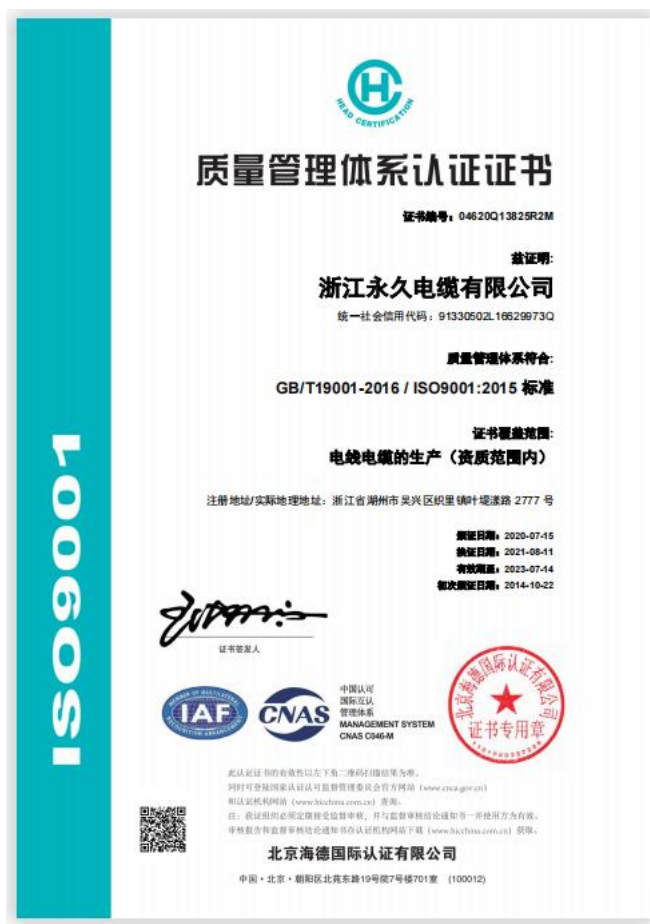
ISO9001

HEAD CERTIFICATION

质量管理体系认证证书

证书编号：04620Q13825R2M

兹证明：

浙江永久电缆有限公司

统一社会信用代码：91330502L16629973Q

质量管理体系符合：

GB/T19001-2016 / ISO9001:2015 标准

证书覆盖范围：

电线电缆的生产（资质范围内）

注册地址/实际经营地址：浙江省湖州市吴兴区织里镇叶堤漾路 2777 号

颁证日期：2020-07-15
换证日期：2021-08-11
有效期至：2023-07-14
初次颁证日期：2014-10-22

证书签发人

IAF

CNAS

中国认可
国际互认
管理体系
MANAGEMENT SYSTEM
CNAS C046-M

北京海德国际认证有限公司
证书专用章

此认证证书的有效性以左下角二维码扫描结果为准。
同时可登陆国家认证认可监督管理委员会官方网站（www.cnca.gov.cn）
和认证机构网站（www.hicchina.com.cn）查询。
注：获证组织必须定期接受监督审核，并与监督审核结论通知书一并使用方为有效。
审核报告和监督审核结论通知书在认证机构网站下载（www.hicchina.com.cn）获取。

北京海德国际认证有限公司

中国·北京·朝阳区北苑东路19号院7号楼701室 (100012)